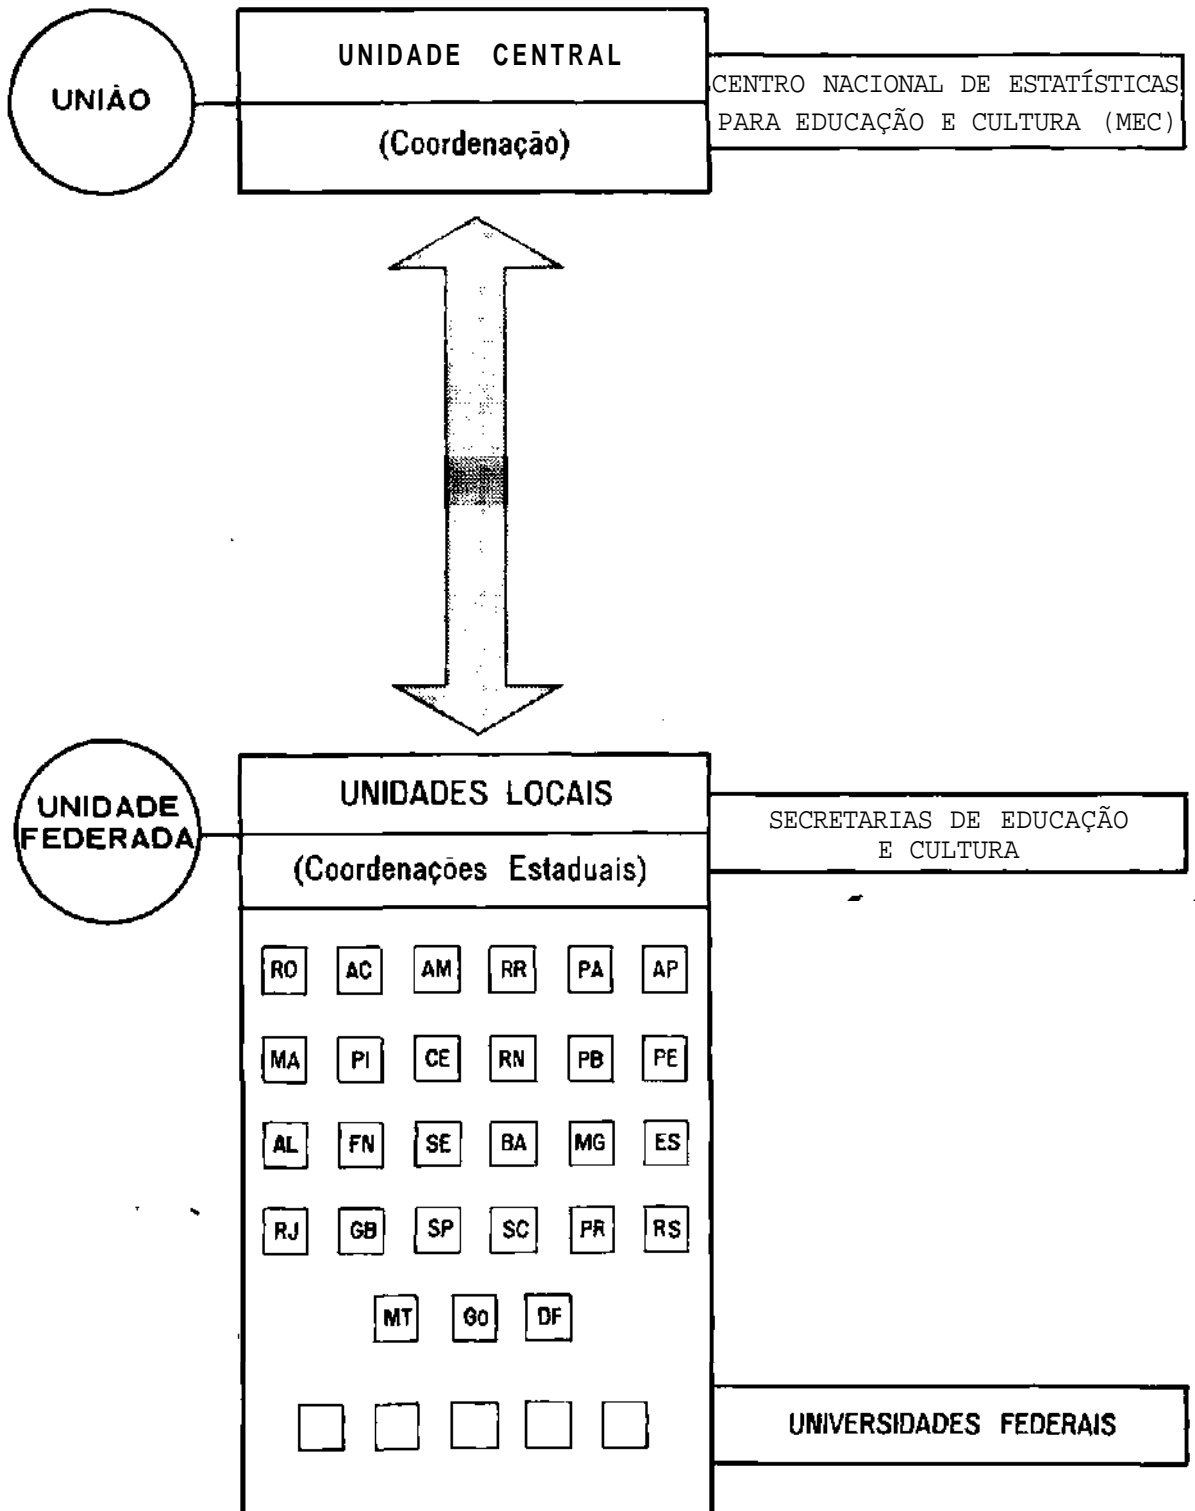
UNIÃO

UNIDADE CENTRAL

(Coordenação)

CENTRO NACIONAL DE ESTATÍSTICAS PARA EDUCAÇÃO E CULTURA (MEC)

UNIDADE FEDERADA

UNIDADES LOCAIS

(Coordenações Estaduais)

SECRETARIAS DE EDUCAÇÃO E CULTURA

RO AC AM RR PA AP

MA PI CE RN PB PE

AL FN SE BA MG ES

RJ GB SP SC PR RS

MT GO DF

UNIVERSIDADES FEDERAIS